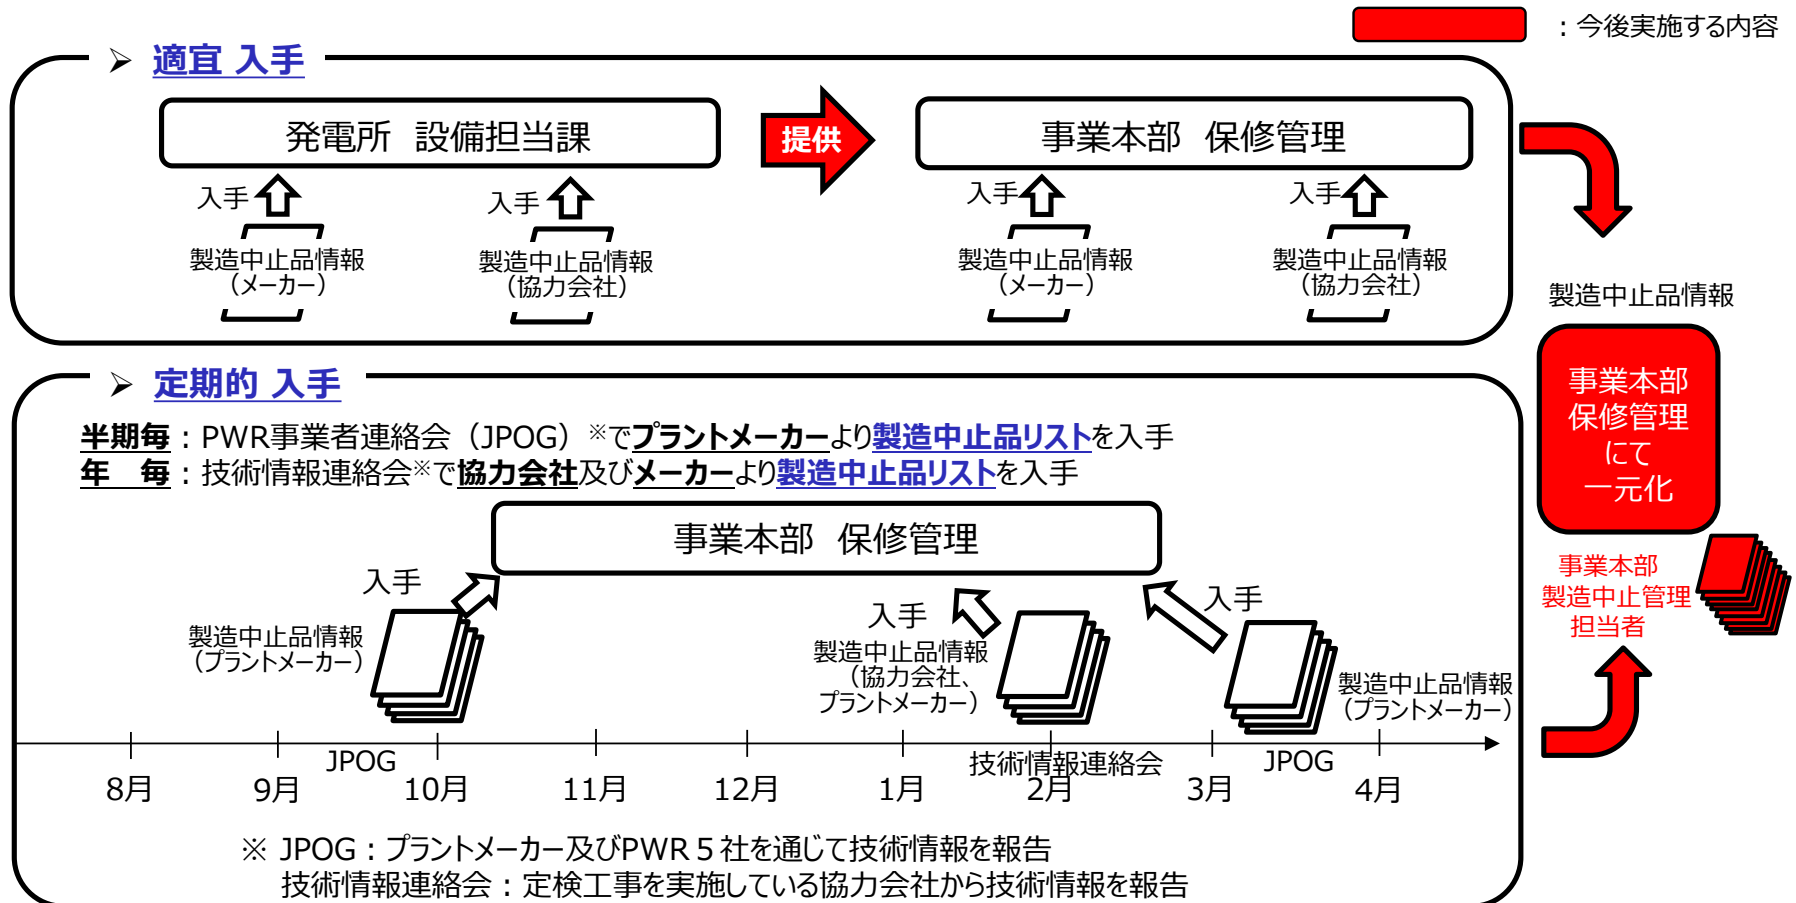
：今後実施する内容

➢ 適宜 入手

発電所　設備担当課

提供

事業本部　保修管理

入手

製造中止品情報（メーカー）

入手

製造中止品情報（協力会社）

入手

製造中止品情報（メーカー）

入手

製造中止品情報（協力会社）

製造中止品情報

事業本部 保修管理 にて 一元化

事業本部 製造中止管理 担当者

➢ 定期的 入手

半期毎：PWR事業者連絡会（JPOG）※でプラントメーカーより製造中止品リストを入手
年　毎：技術情報連絡会※で協力会社及びメーカーより製造中止品リストを入手

事業本部　保修管理

入手

製造中止品情報（プラントメーカー）

入手

製造中止品情報（協力会社、プラントメーカー）

入手

製造中止品情報（プラントメーカー）

8月　9月　JPOG　10月　11月　12月　1月　技術情報連絡会　2月　3月　JPOG　4月

※ JPOG：プラントメーカー及びPWR５社を通じて技術情報を報告
技術情報連絡会：定検工事を実施している協力会社から技術情報を報告